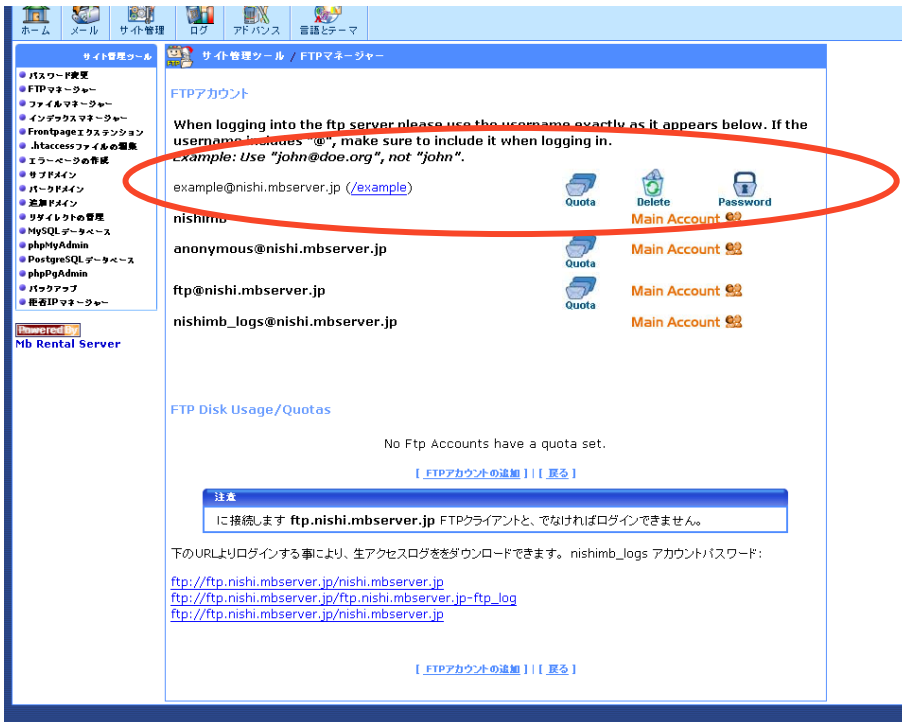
ホーム メール サイト管理 ログ アドバンス 言語とテーマ

サイト管理ツール

パスワード変更
FTPマネージャー
ファイルマネージャー
インデックスマネージャー
Frontpageエクステンション
.htaccessファイルの編集
エラーページの作成
サブドメイン
パークドメイン
追加ドメイン
リダイレクトの管理
MySQLデータベース
phpMyAdmin
PostgreSQLデータベース
phpPgAdmin
バックアップ
拒否IPマネージャー

Powered by
Mb Rental Server

サイト管理ツール / FTPマネージャー

FTPアカウント

When logging into the ftp server please use the username exactly as it appears below. If the username includes "@", make sure to include it when logging in.
Example: Use "john@doe.org", not "john".

example@nishi.mbserver.jp (/example) Quota Delete Password

nishimb Main Account

anonymous@nishi.mbserver.jp Quota Main Account

ftp@nishi.mbserver.jp Quota Main Account

nishimb_logs@nishi.mbserver.jp Main Account

FTP Disk Usage/Quotas

No Ftp Accounts have a quota set.

[ FTPアカウントの追加 ] | [ 戻る ]

注意
に接続します ftp.nishi.mbserver.jp FTPクライアントと、でなければログインできません。

下のURLよりログインする事により、生アクセスログををダウンロードできます。 nishimb_logs アカウントパスワード:

ftp://ftp.nishi.mbserver.jp/nishi.mbserver.jp
ftp://ftp.nishi.mbserver.jp/ftp.nishi.mbserver.jp-ftp_log
ftp://ftp.nishi.mbserver.jp/nishi.mbserver.jp

[ FTPアカウントの追加 ] | [ 戻る ]